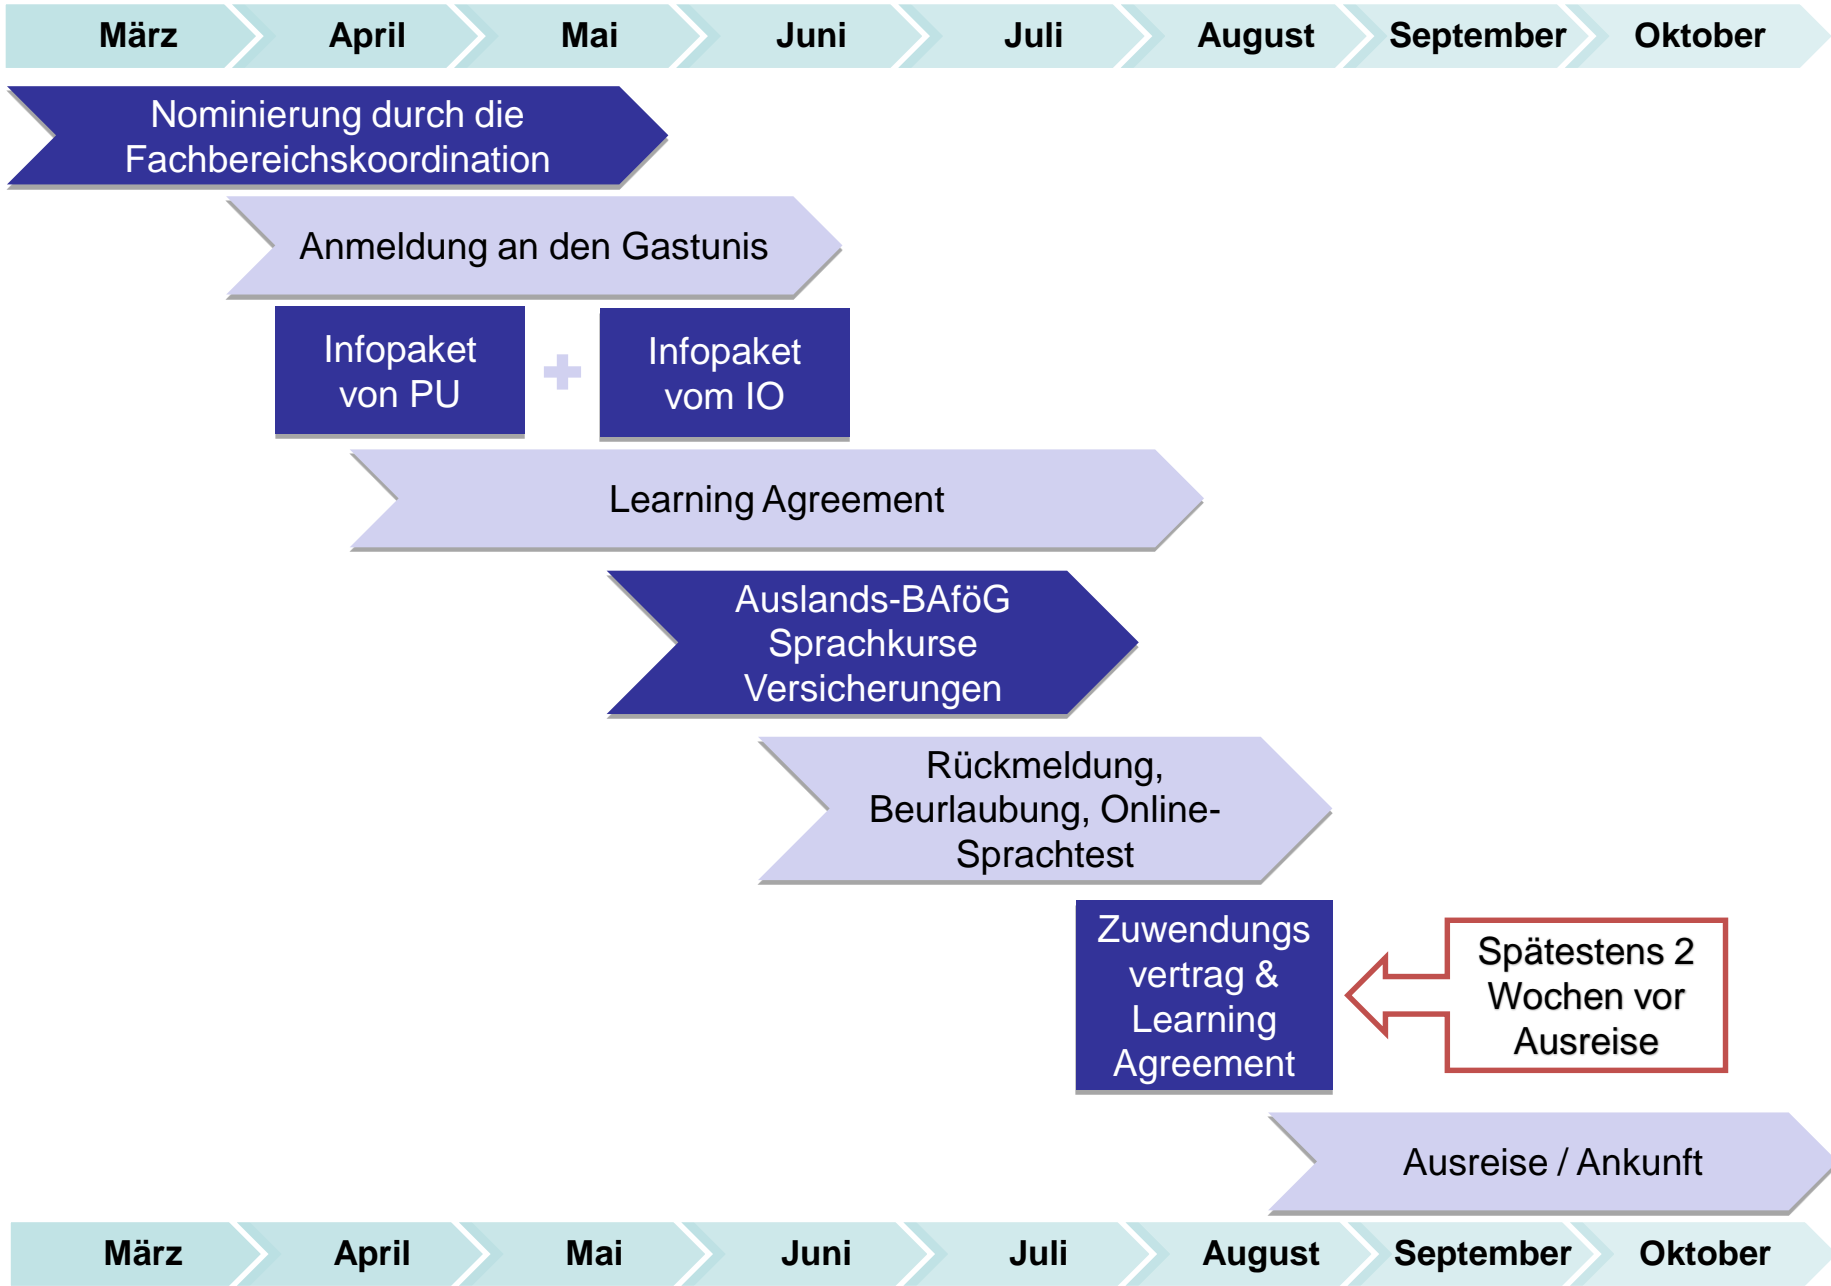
März April Mai Juni Juli August September Oktober

Nominierung durch die Fachbereichskoordination

Anmeldung an den Gastunis

Infopaket von PU

+

Infopaket vom IO

Learning Agreement

Auslands-BAföG Sprachkurse Versicherungen

Rückmeldung, Beurlaubung, Online-Sprachtest

Zuwendungs vertrag & Learning Agreement

Spätestens 2 Wochen vor Ausreise

Ausreise / Ankunft

März April Mai Juni Juli August September Oktober